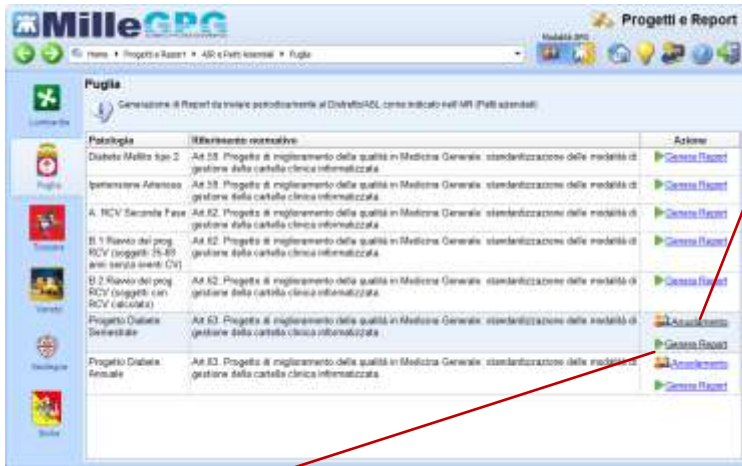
MilleGPG

Progetti e Report

Home ▸ Progetti e Report ▸ AIR e Patti Aziendali ▸ Puglia

Modalità GPG

Lombardia

Puglia

Toscana

Veneto

Sardegna

Sicilia

Puglia

Generazione di Report da inviare periodicamente al Distretto/ASL come indicato nell'AIR (Patti aziendali)

| Patologia | Riferimento normativo | Azione |
|---|---|---|
| Diabete Mellito tipo 2 | Art.58. Progetto di miglioramento della qualità in Medicina Generale: standardizzazione delle modalità di gestione della cartella clinica informatizzata | Genera Report |
| Ipertensione Arteriosa | Art.58. Progetto di miglioramento della qualità in Medicina Generale: standardizzazione delle modalità di gestione della cartella clinica informatizzata | Genera Report |
| A. RCV Seconda Fase | Art.62. Progetto di miglioramento della qualità in Medicina Generale: standardizzazione delle modalità di gestione della cartella clinica informatizzata | Genera Report |
| B.1 Rilancio del prog RCV (soggetti 35-69 anni senza eventi CV) | Art.62. Progetto di miglioramento della qualità in Medicina Generale: standardizzazione delle modalità di gestione della cartella clinica informatizzata | Genera Report |
| B.2 Rilancio del prog RCV (soggetti con RCV calcolato) | Art.62. Progetto di miglioramento della qualità in Medicina Generale: standardizzazione delle modalità di gestione della cartella clinica informatizzata | Genera Report |
| Progetto Diabete Semestrale | Art.63. Progetto di miglioramento della qualità in Medicina Generale: standardizzazione delle modalità di gestione della cartella clinica informatizzata | Arruolamento Genera Report |
| Progetto Diabete Annuale | Art.63. Progetto di miglioramento della qualità in Medicina Generale: standardizzazione delle modalità di gestione della cartella clinica informatizzata | Arruolamento Genera Report |